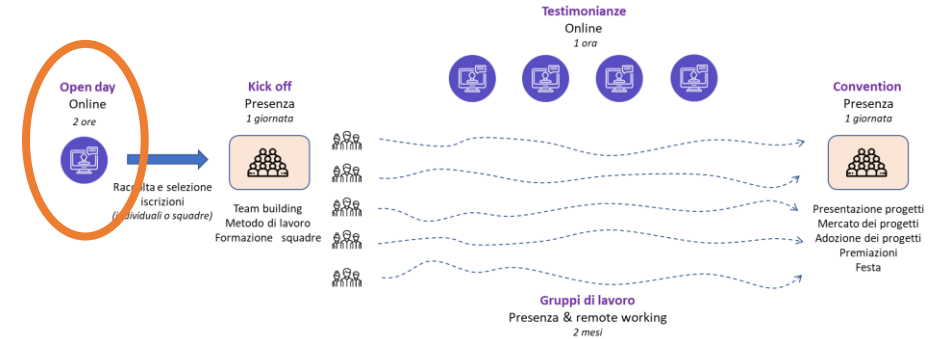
Open day
Online
2 ore

Raccolta e selezione iscrizioni
(individuali o squadre)

Kick off
Presenza
1 giornata

Team building
Metodo di lavoro
Formazione squadre

Testimonianze
Online
1 ora

Gruppi di lavoro
Presenza & remote working
2 mesi

Convention
Presenza
1 giornata

Presentazione progetti
Mercato dei progetti
Adozione dei progetti
Premiazioni
Festa